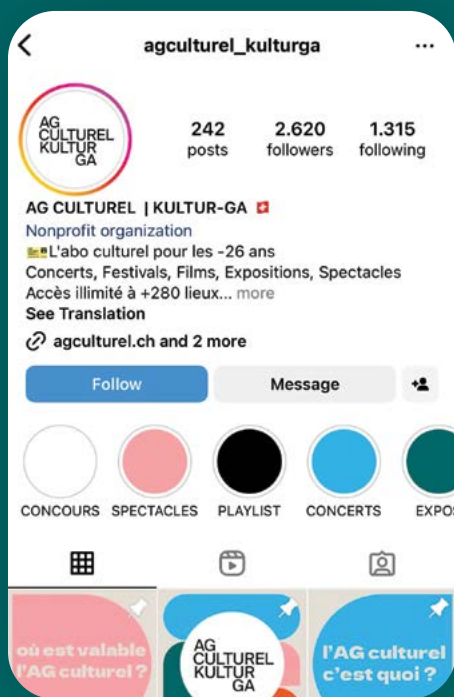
agculturel_kulturga

AG CULTUREL KULTUR GA

242 posts
2.620 followers
1.315 following

AG CULTUREL | KULTUR-GA

Nonprofit organization

L'abo culturel pour les -26 ans
Concerts, Festivals, Films, Expositions, Spectacles
Accès illimité à +280 lieux... more

See Translation

agculturel.ch and 2 more

Follow
Message

CONCOURS
SPECTACLES
PLAYLIST
CONCERTS
EXPOS

où est valable l'AG culturel ?

AG CULTUREL KULTUR GA

l'AG culturel c'est quoi ?